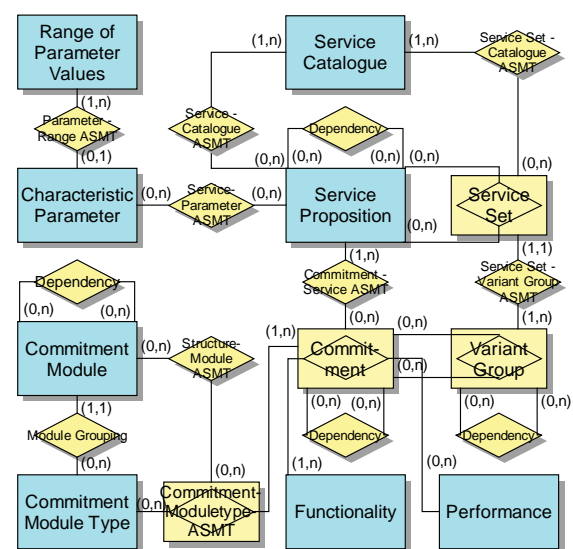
Range of Parameter Values

(1,n)

Parameter - Range ASMT

(0,1)

Characteristic Parameter

(0,n)

Service-Parameter ASMT

(0,n)

(1,n)

Service Catalogue

(1,n)

Service Set - Catalogue ASMT

Service - Catalogue ASMT

(0,n)

Dependency

(0,n)

(0,n)

(0,n)

Service Proposition

(0,n)

(0,n)

Service Set

(1,1)

Service Set - Variant Group ASMT

(1,n)

(1,n)

Commitment - Service ASMT

(0,n)

Dependency

(0,n)

(0,n)

Commitment Module

(0,n)

Structure-Module ASMT

(1,n)

Commit-ment

(0,n)

Variant Group

(0,n)

(0,n)

(0,n)

(0,n)

(0,n)

(0,n)

Dependency

Dependency

(1,1)

Module Grouping

(0,n)

(0,n)

Commitment Module Type

(0,n)

Commitment-Moduletype ASMT

(1,n)

Functionality

(0,n)

Performance